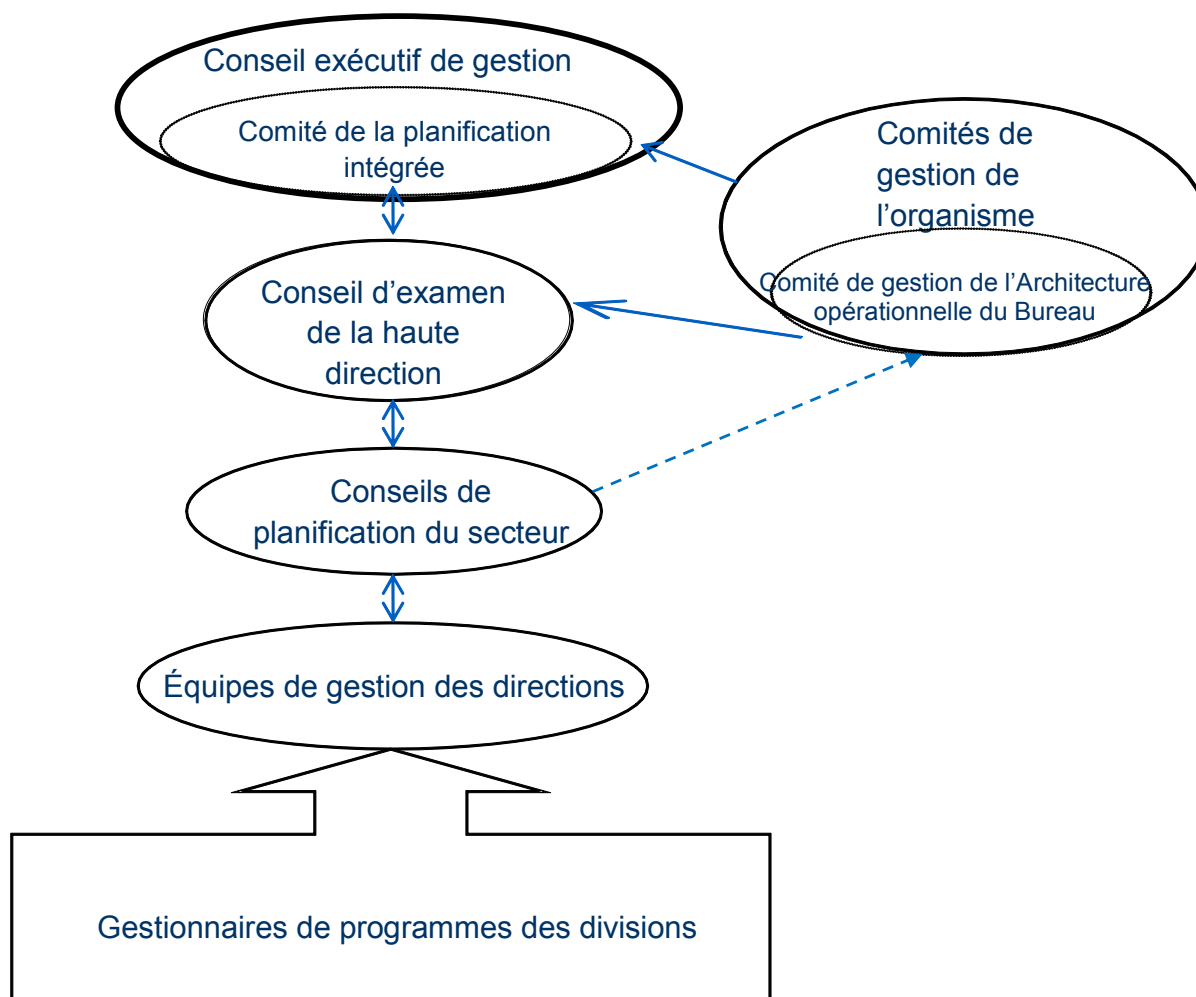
Conseil exécutif de gestion

Comité de la planification intégrée

Comités de gestion de l’organisme

Comité de gestion de l’Architecture opérationnelle du Bureau

Conseil d’examen de la haute direction

Conseils de planification du secteur

Équipes de gestion des directions

Gestionnaires de programmes des divisions